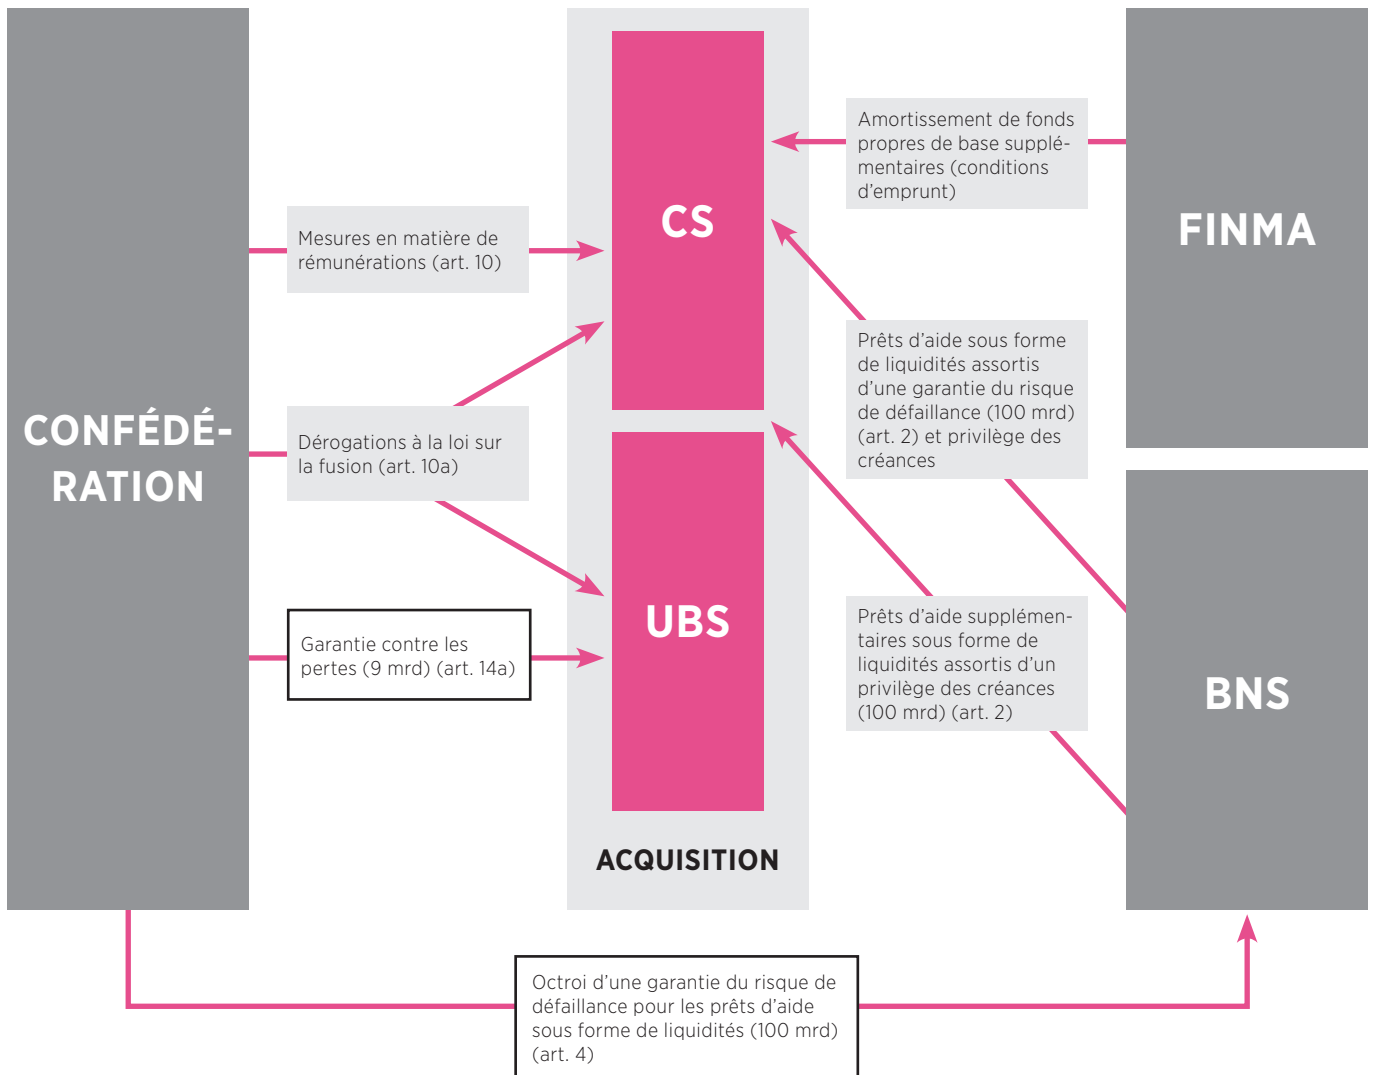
CONFÉDÉRATION

Mesures en matière de rémunérations (art. 10)

Dérogations à la loi sur la fusion (art. 10a)

Garantie contre les pertes (9 mrd) (art. 14a)

CS

UBS

ACQUISITION

Amortissement de fonds propres de base supplémentaires (conditions d'emprunt)

FINMA

Prêts d'aide sous forme de liquidités assortis d'une garantie du risque de défaillance (100 mrd) (art. 2) et privilège des créances

Prêts d'aide supplémentaires sous forme de liquidités assortis d'un privilège des créances (100 mrd) (art. 2)

BNS

Octroi d'une garantie du risque de défaillance pour les prêts d'aide sous forme de liquidités (100 mrd) (art. 4)